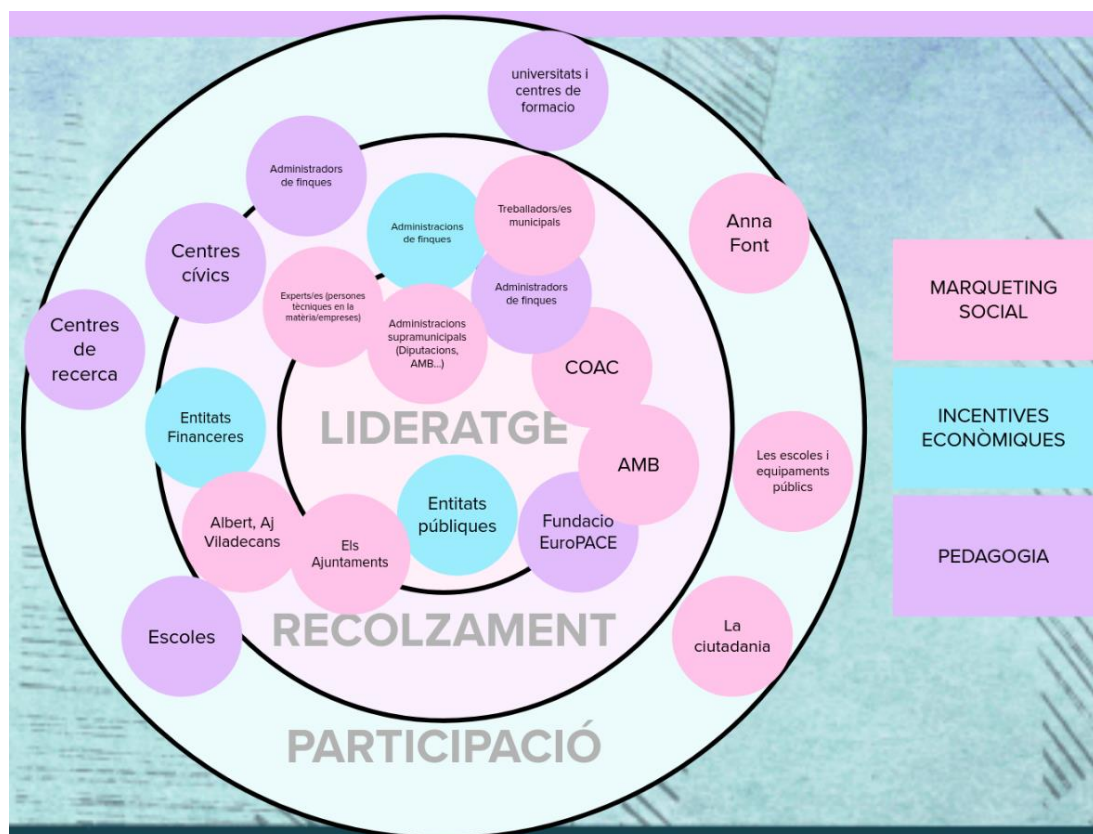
universitats i centres de formacio

Administradors de finques

Centres cívics

Administracions de finques

Treballadors/es municipals

Anna Font

Centres de recerca

Experts/es (persones tècniques en la matèria/empreses)

Administracions supramunicipals (Diputacions, AMB...)

Administradors de finques

COAC

Entitats Financeres

LIDERATGE

AMB

Les escoles i equipaments públics

Albert, Aj Viladecans

Els Ajuntaments

Entitats públiques

Fundacio EuroPACE

Escoles

RECOLZAMENT

La ciutadania

PARTICIPACIÓ

MARQUETING SOCIAL

INCENTIVES ECONÒMIQUES

PEDAGOGIA